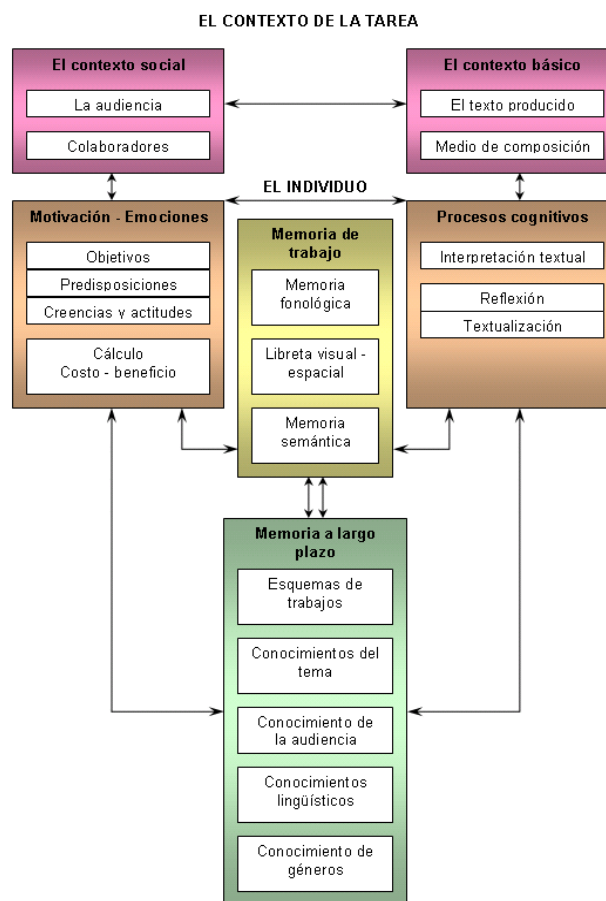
EL CONTEXTO DE LA TAREA

El contexto social

La audiencia

Colaboradores

El contexto básico

El texto producido

Medio de composición

EL INDIVIDUO

Motivación - Emociones

Objetivos

Predisposiciones

Creencias y actitudes

Cálculo
Costo - beneficio

Memoria de trabajo

Memoria fonológica

Libreta visual - espacial

Memoria semántica

Procesos cognitivos

Interpretación textual

Reflexión

Textualización

Memoria a largo plazo

Esquemas de trabajos

Conocimientos del tema

Conocimiento de la audiencia

Conocimientos lingüísticos

Conocimiento de géneros